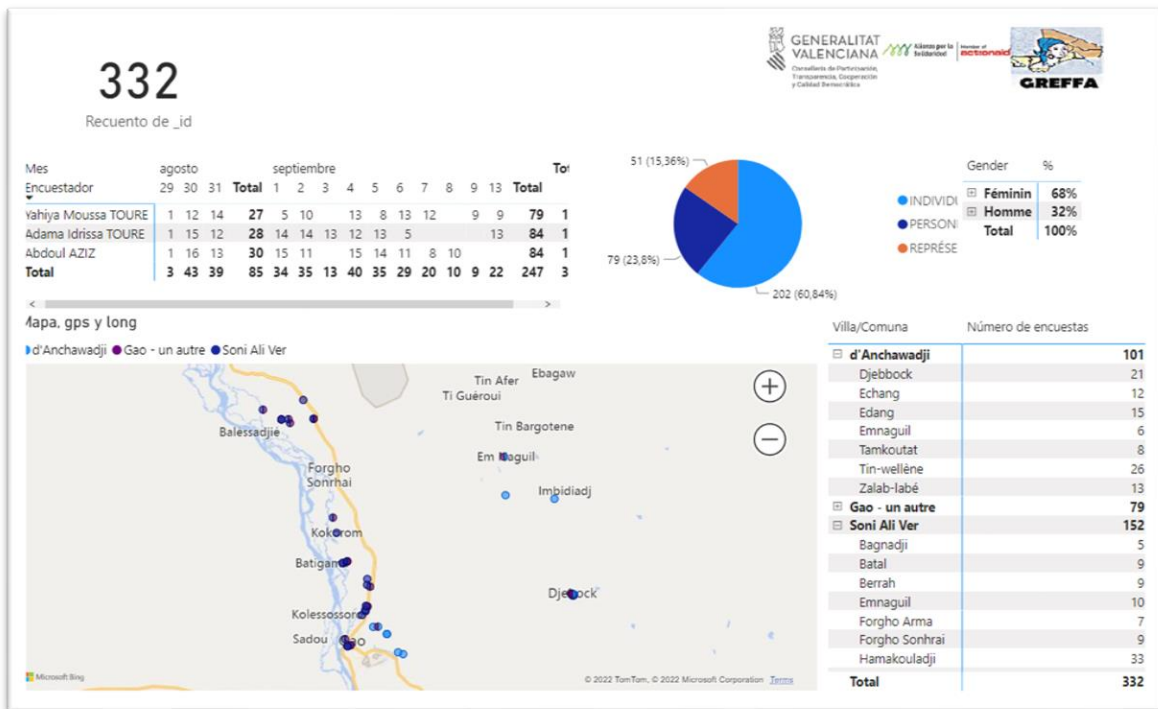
332
Recuento de _id

GENERALITAT VALENCIANA
Conselleria de Participación, Transparencia, Cooperación y Calidad Democrática
Alianza por la Solidaridad
Member of actionaid
GREFFA

| Mes | agosto | | | | septiembre | | | | | | | | | | | Tot |
|---|---|---|---|---|---|---|---|---|---|---|---|---|---|---|---|---|
| Encuestador | 29 | 30 | 31 | Total | 1 | 2 | 3 | 4 | 5 | 6 | 7 | 8 | 9 | 13 | Total | |
| Yahiya Moussa TOURE | 1 | 12 | 14 | 27 | 5 | 10 | | 13 | 8 | 13 | 12 | | 9 | 9 | 79 | 1 |
| Adama Idrissa TOURE | 1 | 15 | 12 | 28 | 14 | 14 | 13 | 12 | 13 | 5 | | | | 13 | 84 | 1 |
| Abdoul AZIZ | 1 | 16 | 13 | 30 | 15 | 11 | | 15 | 14 | 11 | 8 | 10 | | | 84 | 1 |
| Total | 3 | 43 | 39 | 85 | 34 | 35 | 13 | 40 | 35 | 29 | 20 | 10 | 9 | 22 | 247 | 3 |

51 (15,36%)
79 (23,8%)
202 (60,84%)
INDIVIDU
PERSON
REPRÉSE

| Gender | % |
|---|---|
| Féminin | 68% |
| Homme | 32% |
| Total | 100% |

Mapa, gps y long
d'Anchawadji Gao - un autre Soni Ali Ver

Tin Afer
Ebagaw
Ti Guéroui
Balessadjie
Tin Bargotene
Em Naguil
Forgho Sonrhai
Imbidiadj
Kokorom
Batigam
Djebock
Kolessosso
Sadou
Gao
Microsoft Bing
© 2022 TomTom, © 2022 Microsoft Corporation Terms

| Villa/Comuna | Número de encuestas |
|---|---|
| d'Anchawadji | 101 |
| Djebbock | 21 |
| Echang | 12 |
| Edang | 15 |
| Emnaguil | 6 |
| Tamkoutat | 8 |
| Tin-wellène | 26 |
| Zalab-labé | 13 |
| Gao - un autre | 79 |
| Soni Ali Ver | 152 |
| Bagnadji | 5 |
| Batal | 9 |
| Berrah | 9 |
| Emnaguil | 10 |
| Forgho Arma | 7 |
| Forgho Sonhrai | 9 |
| Hamakouladji | 33 |
| Total | 332 |